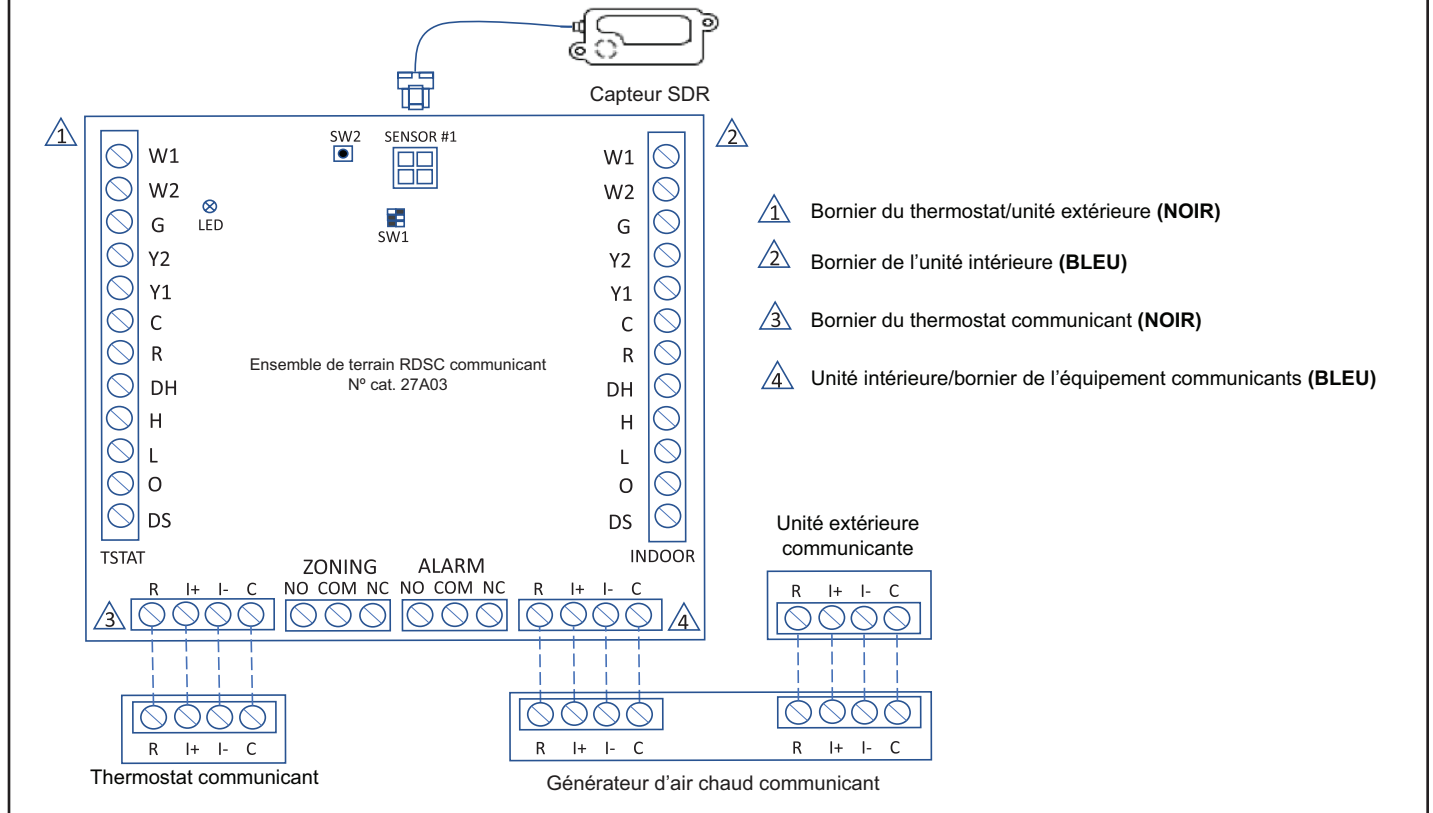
Capteur SDR

1

SW2

SENSOR #1

2

W1
W2
G
Y2
Y1
C
R
DH
H
L
O
DS

LED

SW1

W1
W2
G
Y2
Y1
C
R
DH
H
L
O
DS

1 Bornier du thermostat/unité extérieure **(NOIR)**

2 Bornier de l’unité intérieure **(BLEU)**

3 Bornier du thermostat communicant **(NOIR)**

4 Unité intérieure/bornier de l’équipement communicants **(BLEU)**

Ensemble de terrain RDSC communicant
Nº cat. 27A03

TSTAT

INDOOR

ZONING
NO COM NC

ALARM
NO COM NC

3 R I+ I- C

R I+ I- C 4

Unité extérieure communicante

R I+ I- C

R I+ I- C

Thermostat communicant

R I+ I- C

R I+ I- C

Générateur d’air chaud communicant